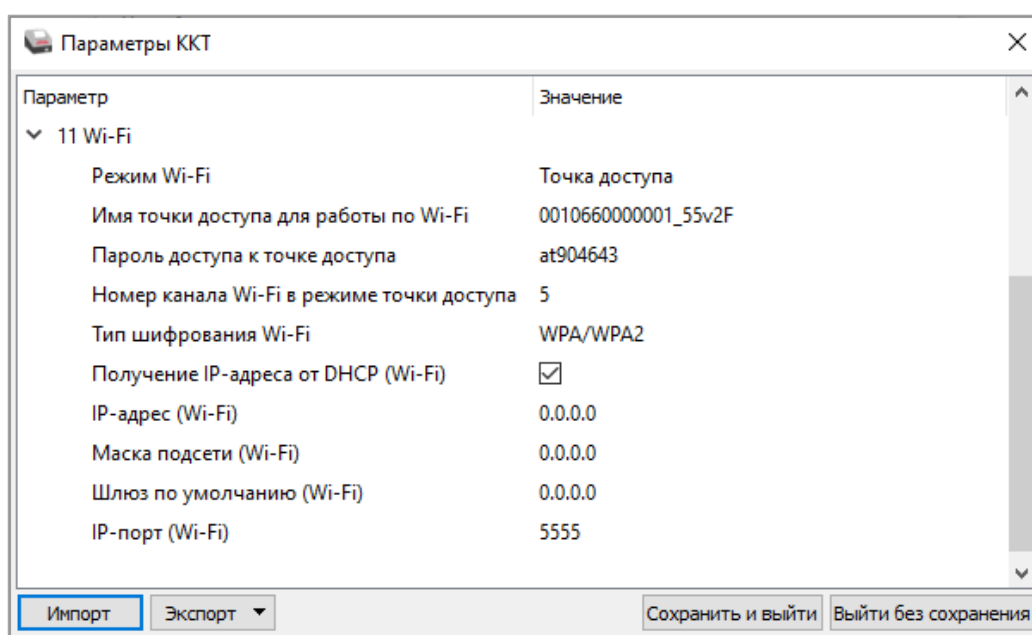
Параметры ККТ

| Параметр | Значение |
|---|---|
| 11 Wi-Fi | |
| Режим Wi-Fi | Точка доступа |
| Имя точки доступа для работы по Wi-Fi | 0010660000001_55v2F |
| Пароль доступа к точке доступа | at904643 |
| Номер канала Wi-Fi в режиме точки доступа | 5 |
| Тип шифрования Wi-Fi | WPA/WPA2 |
| Получение IP-адреса от DHCP (Wi-Fi) | ☑ |
| IP-адрес (Wi-Fi) | 0.0.0.0 |
| Маска подсети (Wi-Fi) | 0.0.0.0 |
| Шлюз по умолчанию (Wi-Fi) | 0.0.0.0 |
| IP-порт (Wi-Fi) | 5555 |

Импорт
Экспорт
Сохранить и выйти
Выйти без сохранения